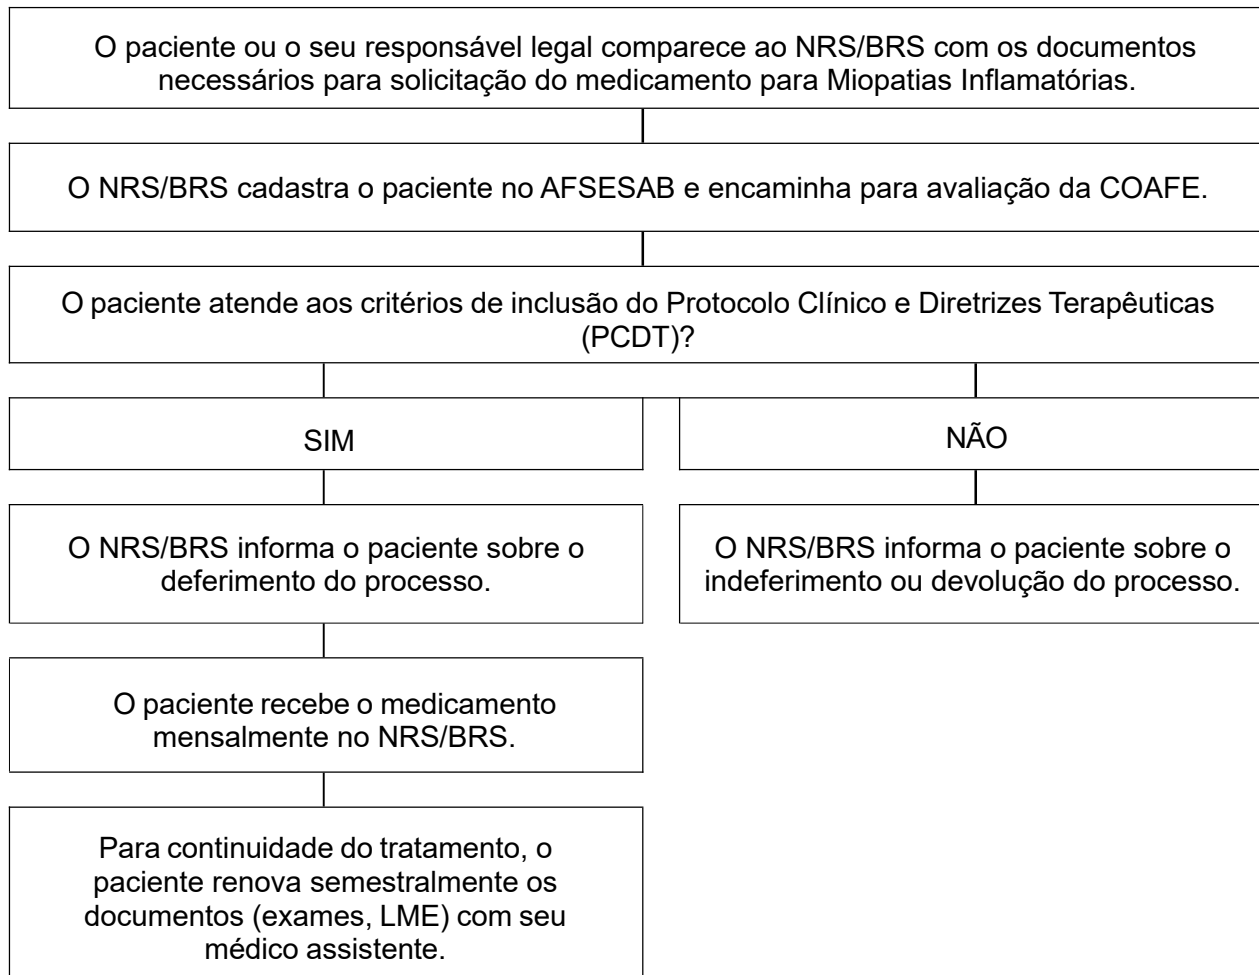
O paciente ou o seu responsável legal comparece ao NRS/BRS com os documentos necessários para solicitação do medicamento para Miopatias Inflamatórias.

O NRS/BRS cadastra o paciente no AFSESAB e encaminha para avaliação da COAFE.

O paciente atende aos critérios de inclusão do Protocolo Clínico e Diretrizes Terapêuticas (PCDT)?

SIM

O NRS/BRS informa o paciente sobre o deferimento do processo.

O paciente recebe o medicamento mensalmente no NRS/BRS.

Para continuidade do tratamento, o paciente renova semestralmente os documentos (exames, LME) com seu médico assistente.

NÃO

O NRS/BRS informa o paciente sobre o indeferimento ou devolução do processo.